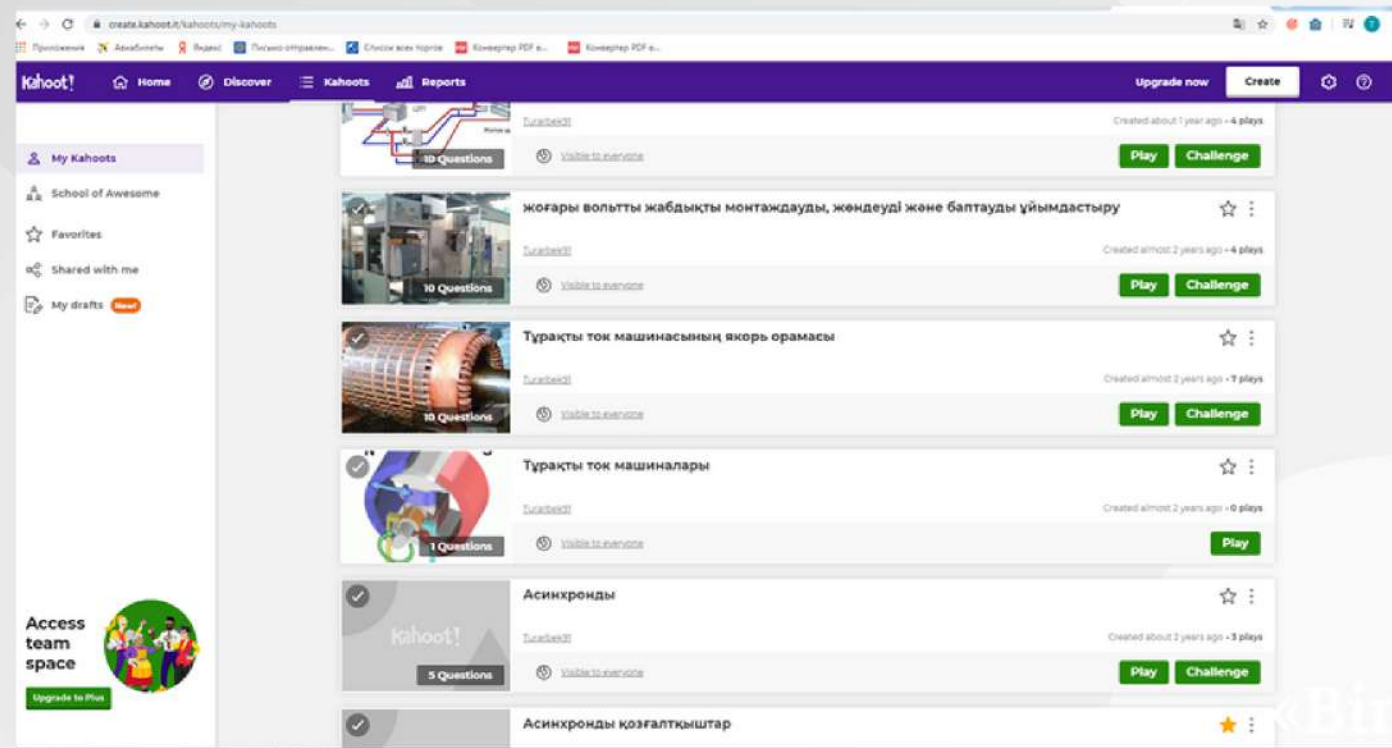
create.kahoot.it/kahoots/my-kahoots

Приложения Авиабилеты Яндекс Письмо отправлен... Список всех торгов Конвертер PDF в... Конвертер PDF в...

Kahoot! Home Discover Kahoots Reports Upgrade now Create

My Kahoots
School of Awesome
Favorites
Shared with me
My drafts New!

Access team space
Upgrade to Plus

10 Questions
Turarbek81
Created about 1 year ago • 4 plays
Visible to everyone
Play Challenge

жоғары вольтты жабдықты монтаждауды, жөндеуді және баптауды ұйымдастыру
10 Questions
Turarbek81
Created almost 2 years ago • 4 plays
Visible to everyone
Play Challenge

Тұрақты ток машинасының якорь орамасы
10 Questions
Turarbek81
Created almost 2 years ago • 7 plays
Visible to everyone
Play Challenge

Тұрақты ток машиналары
1 Questions
Turarbek81
Created almost 2 years ago • 0 plays
Visible to everyone
Play

Асинхронды
Kahoot!
5 Questions
Turarbek81
Created about 2 years ago • 3 plays
Visible to everyone
Play Challenge

Асинхронды қозғалтқыштар